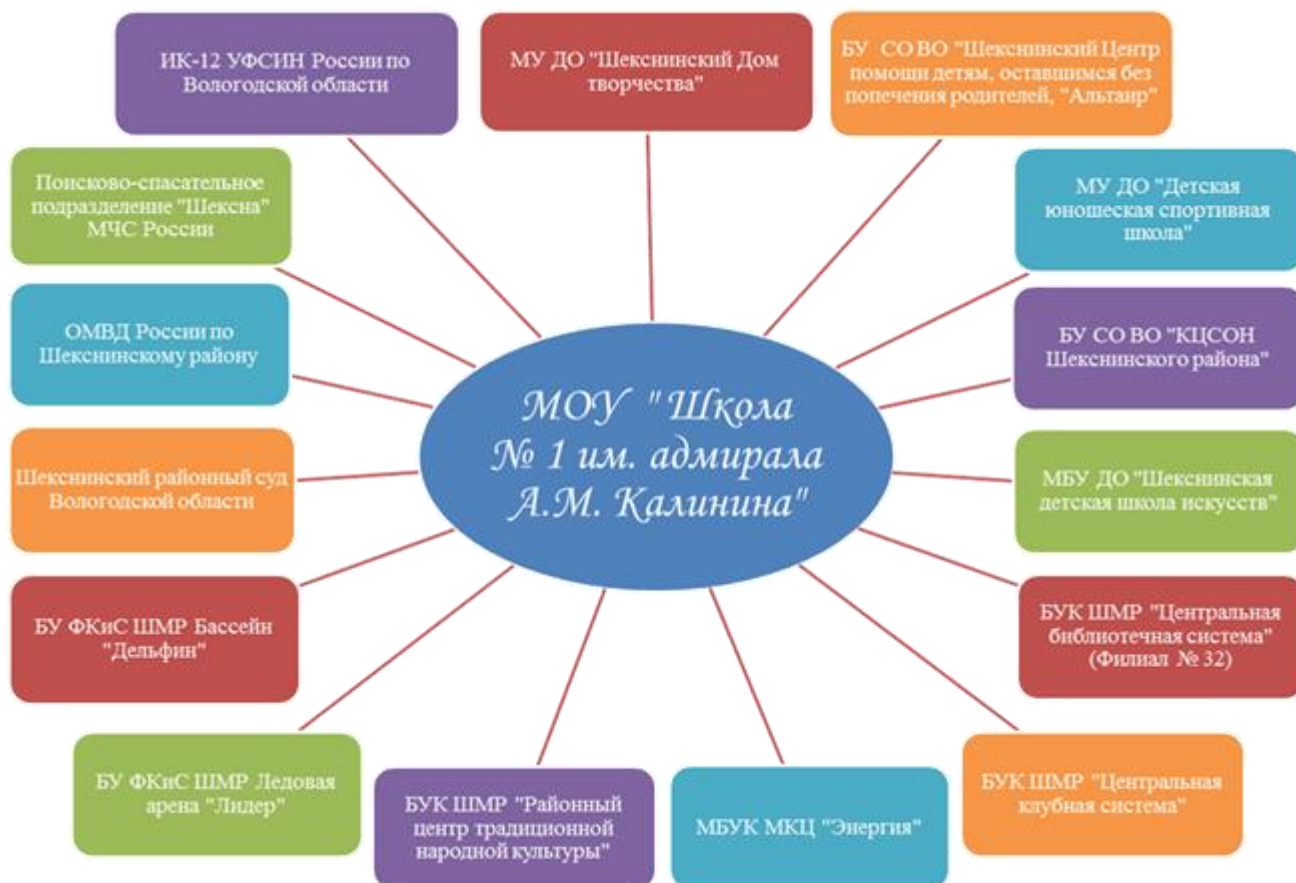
ИК-12 УФСИН России по Вологодской области

МУ ДО "Шекснинский Дом творчества"

БУ СО ВО "Шекснинский Центр помощи детям, оставшимся без попечения родителей, "Альтаир"

Поисково-спасательное подразделение "Шексна" МЧС России

МУ ДО "Детская юношеская спортивная школа"

ОМВД России по Шекснинскому району

БУ СО ВО "КЦСОН Шекснинского района"

МОУ "Школа № 1 им. адмирала А.М. Калинина"

Шекснинский районный суд Вологодской области

МБУ ДО "Шекснинская детская школа искусств"

БУ ФКиС ШМР Бассейн "Дельфин"

БУК ШМР "Центральная библиотечная система" (Филиал № 32)

БУ ФКиС ШМР Ледовая арена "Лидер"

БУК ШМР "Районный центр традиционной народной культуры"

МБУК МКЦ "Энергия"

БУК ШМР "Центральная клубная система"